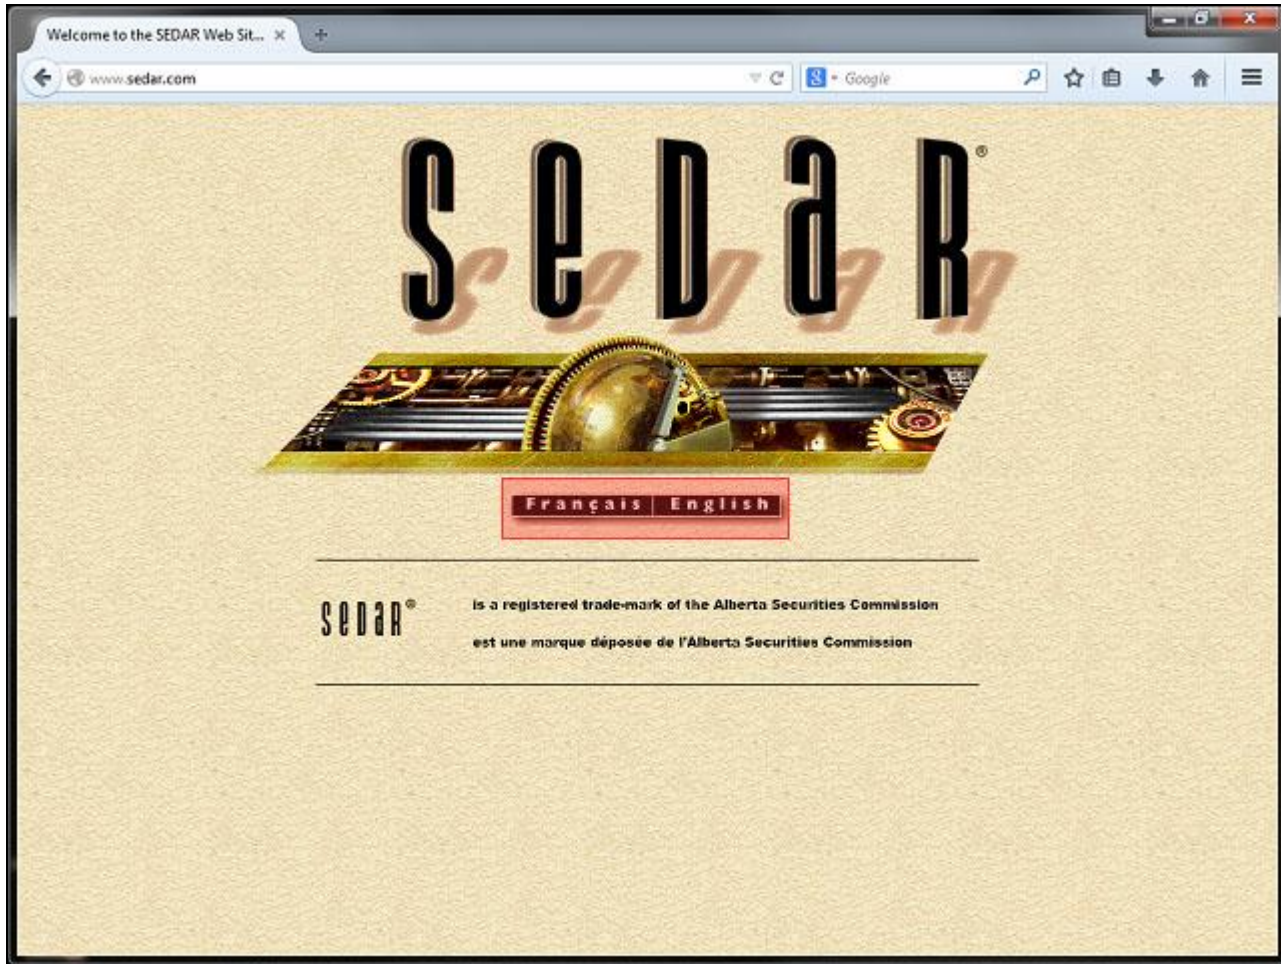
Welcome to the SEDAR Web Sit... ×

www.sedar.com

Google

SEDAR®

Français | English

SEDAR® is a registered trade-mark of the Alberta Securities Commission

est une marque déposée de l'Alberta Securities Commission